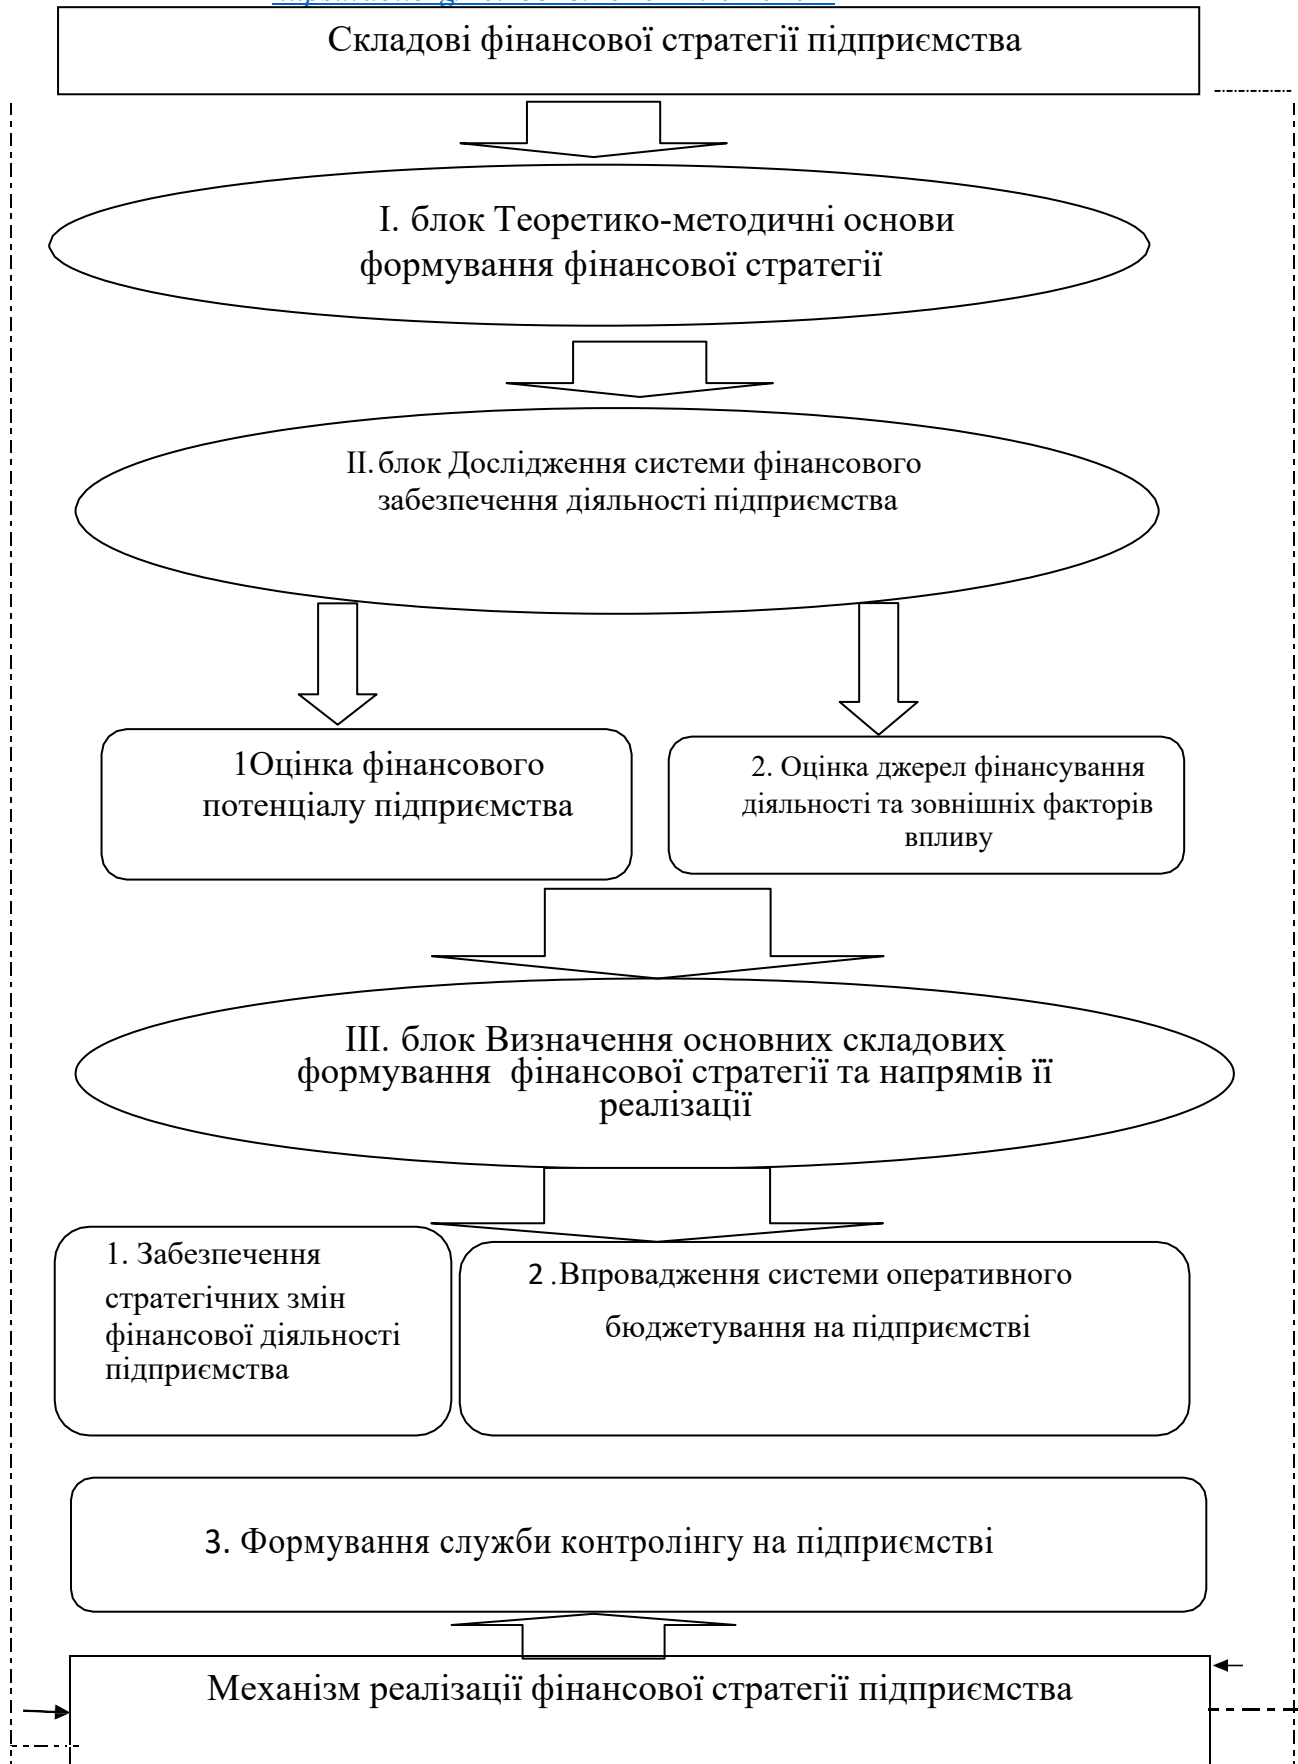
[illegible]

Складові фінансової стратегії підприємства

І. блок Теоретико-методичні основи формування фінансової стратегії

ІІ. блок Дослідження системи фінансового забезпечення діяльності підприємства

1Оцінка фінансового потенціалу підприємства

2. Оцінка джерел фінансування діяльності та зовнішніх факторів впливу

ІІІ. блок Визначення основних складових формування фінансової стратегії та напрямів її реалізації

1. Забезпечення стратегічних змін фінансової діяльності підприємства

2 .Впровадження системи оперативного бюджетування на підприємстві

3. Формування служби контролінгу на підприємстві

Механізм реалізації фінансової стратегії підприємства